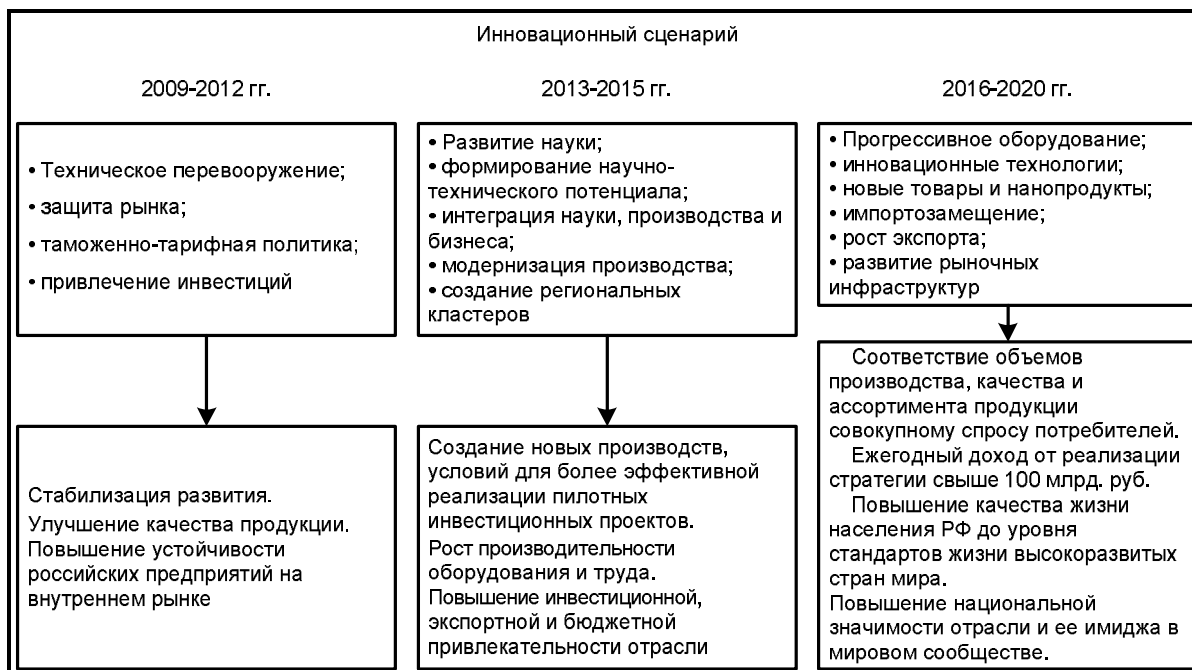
Инновационный сценарий

2009-2012 гг.

• Техническое перевооружение;
• защита рынка;
• таможенно-тарифная политика;
• привлечение инвестиций

Стабилизация развития.
Улучшение качества продукции.
Повышение устойчивости российских предприятий на внутреннем рынке

2013-2015 гг.

• Развитие науки;
• формирование научно-технического потенциала;
• интеграция науки, производства и бизнеса;
• модернизация производства;
• создание региональных кластеров

Создание новых производств, условий для более эффективной реализации пилотных инвестиционных проектов.
Рост производительности оборудования и труда.
Повышение инвестиционной, экспортной и бюджетной привлекательности отрасли

2016-2020 гг.

• Прогрессивное оборудование;
• инновационные технологии;
• новые товары и нанопродукты;
• импортозамещение;
• рост экспорта;
• развитие рыночных инфраструктур

Соответствие объемов производства, качества и ассортимента продукции совокупному спросу потребителей.
Ежегодный доход от реализации стратегии свыше 100 млрд. руб.
Повышение качества жизни населения РФ до уровня стандартов жизни высокоразвитых стран мира.
Повышение национальной значимости отрасли и ее имиджа в мировом сообществе.